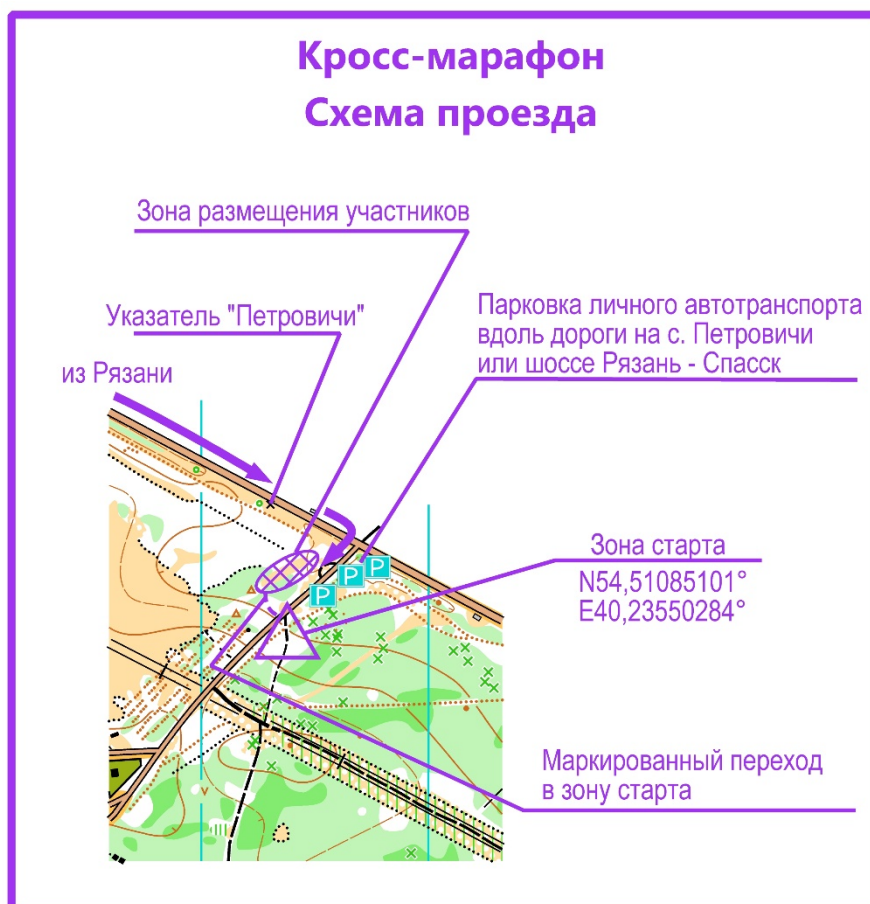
Кросс-марафон
Схема проезда

Зона размещения участников

Указатель "Петровичи"

Парковка личного автотранспорта вдоль дороги на с. Петровичи или шоссе Рязань - Спасск

из Рязани

P P P

Зона старта
N54,51085101°
E40,23550284°

Маркированный переход в зону старта